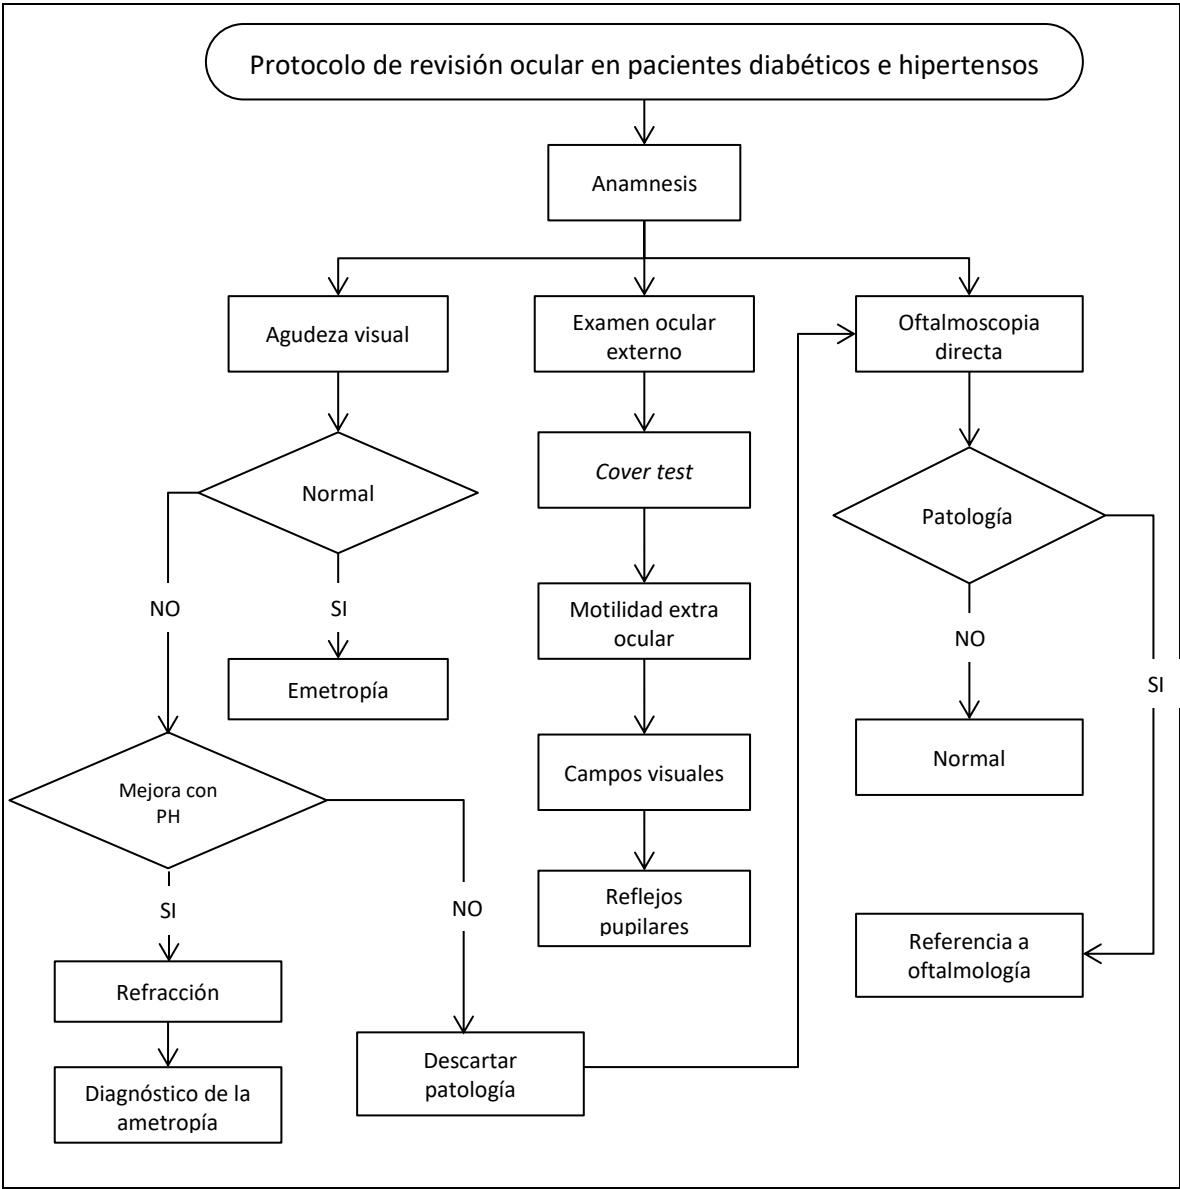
Protocolo de revisión ocular en pacientes diabéticos e hipertensos

Anamnesis

Agudeza visual

Normal

NO

SI

Emetropía

Mejora con PH

SI

Refracción

Diagnóstico de la ametropía

NO

Descartar patología

Examen ocular externo

Cover test

Motilidad extra ocular

Campos visuales

Reflejos pupilares

Oftalmoscopia directa

Patología

NO

Normal

SI

Referencia a oftalmología